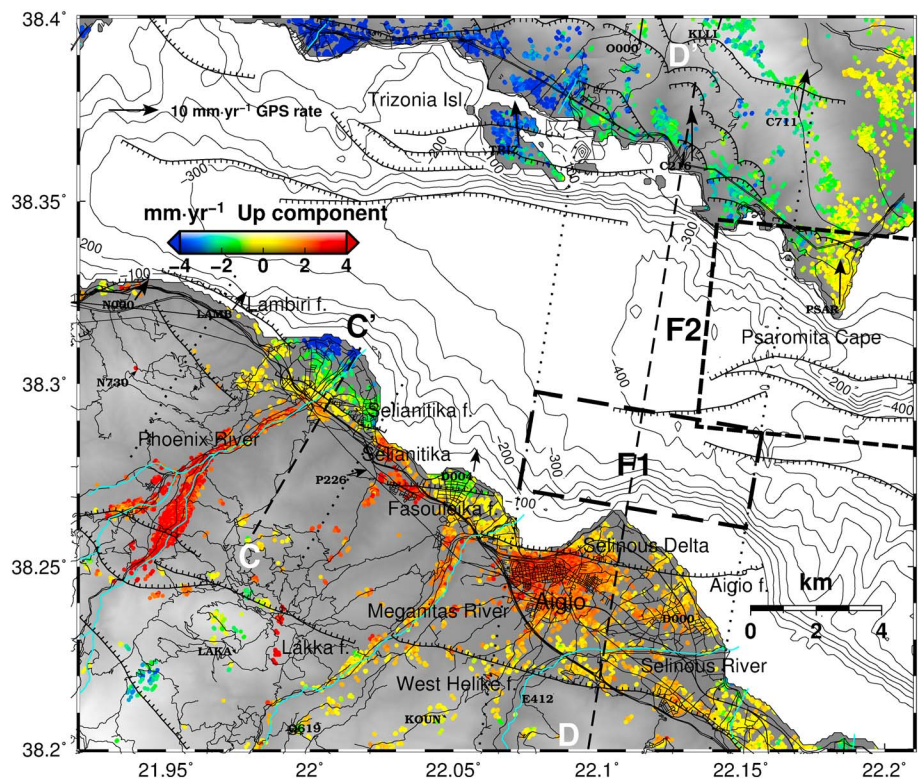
38.4°
38.35°
38.3°
38.25°
38.2°
21.95°
22°
22.05°
22.1°
22.15°
22.2°

10 mm·yr⁻¹ GPS rate
Trizonia Isl
TRIZ
C210
O000
KLL1
D'
C711
-300
-200
mm·yr⁻¹ Up component
-4
-2
0
2
4
-200
-100
N000
LAMB
Lambiri f.
C'
F2
Psaromita Cape
PSAR
-300
-400
-200
400
N730
Selianitika f.
Phoenix River
Selianitika
P226
O004
Fasouleika f.
-200
-300
-100
F1
Selinous Delta
C
Aigio f.
km
0
2
4
Meganitas River
Aigio
D000
LAKA
Lakka f.
Selinous River
West Helike f.
E412
KOUN
D619
D